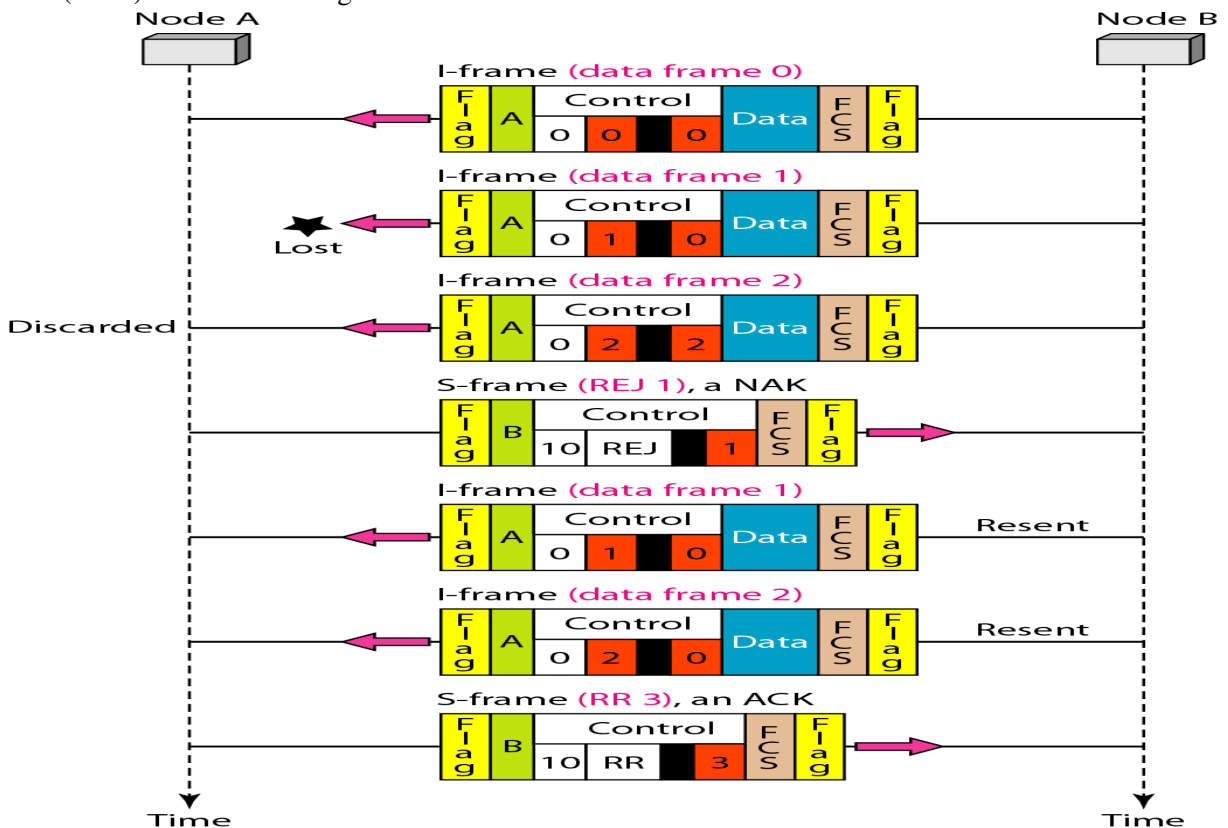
Node A

Node B

I-frame (data frame 0)

| Flag | A | Control | | | | Data | FCS | Flag |
|---|---|---|---|---|---|---|---|---|
| | | 0 | 0 | | 0 | | | |

I-frame (data frame 1)

| Flag | A | Control | | | | Data | FCS | Flag |
|---|---|---|---|---|---|---|---|---|
| | | 0 | 1 | | 0 | | | |

Lost

I-frame (data frame 2)

Discarded

| Flag | A | Control | | | | Data | FCS | Flag |
|---|---|---|---|---|---|---|---|---|
| | | 0 | 2 | | 2 | | | |

S-frame (REJ 1), a NAK

| Flag | B | Control | | | | FCS | Flag |
|---|---|---|---|---|---|---|---|
| | | 10 | REJ | | 1 | | |

I-frame (data frame 1)

| Flag | A | Control | | | | Data | FCS | Flag |
|---|---|---|---|---|---|---|---|---|
| | | 0 | 1 | | 0 | | | |

Resent

I-frame (data frame 2)

| Flag | A | Control | | | | Data | FCS | Flag |
|---|---|---|---|---|---|---|---|---|
| | | 0 | 2 | | 0 | | | |

Resent

S-frame (RR 3), an ACK

| Flag | B | Control | | | | FCS | Flag |
|---|---|---|---|---|---|---|---|
| | | 10 | RR | | 3 | | |

Time

Time